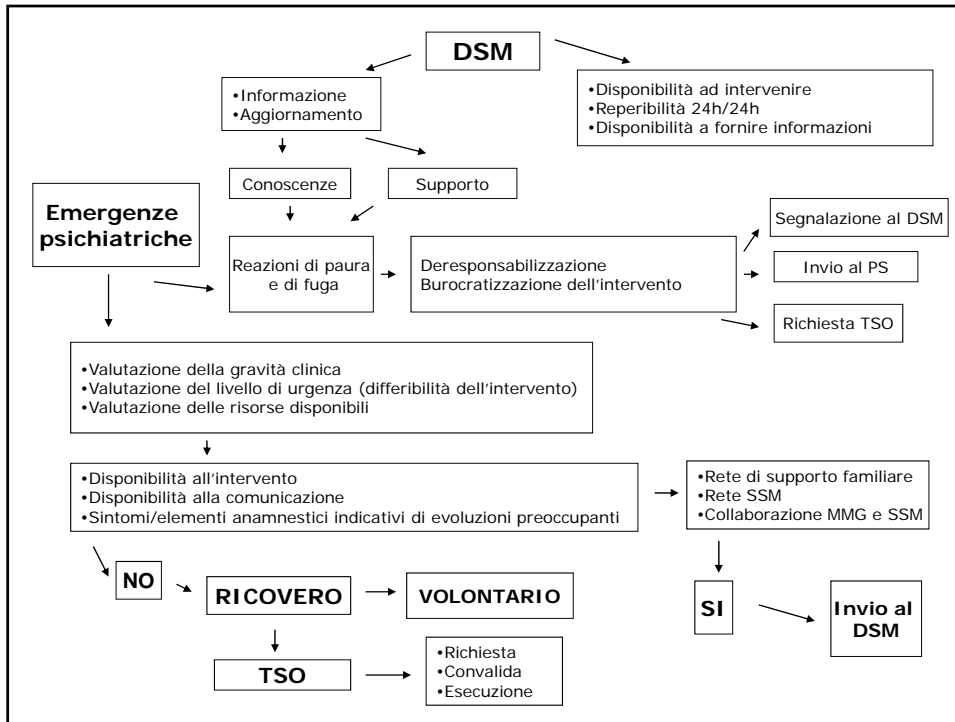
DSM

•Informazione
•Aggiornamento

•Disponibilità ad intervenire
•Reperibilità 24h/24h
•Disponibilità a fornire informazioni

Conoscenze

Supporto

Emergenze psichiatriche

Reazioni di paura e di fuga

Deresponsabilizzazione
Burocratizzazione dell'intervento

Segnalazione al DSM

Invio al PS

Richiesta TSO

•Valutazione della gravità clinica
•Valutazione del livello di urgenza (differibilità dell'intervento)
•Valutazione delle risorse disponibili

•Disponibilità all'intervento
•Disponibilità alla comunicazione
•Sintomi/elementi anamnestici indicativi di evoluzioni preoccupanti

•Rete di supporto familiare
•Rete SSM
•Collaborazione MMG e SSM

NO

RICOVERO

VOLONTARIO

SI

Invio al DSM

TSO

•Richiesta
•Convalida
•Esecuzione